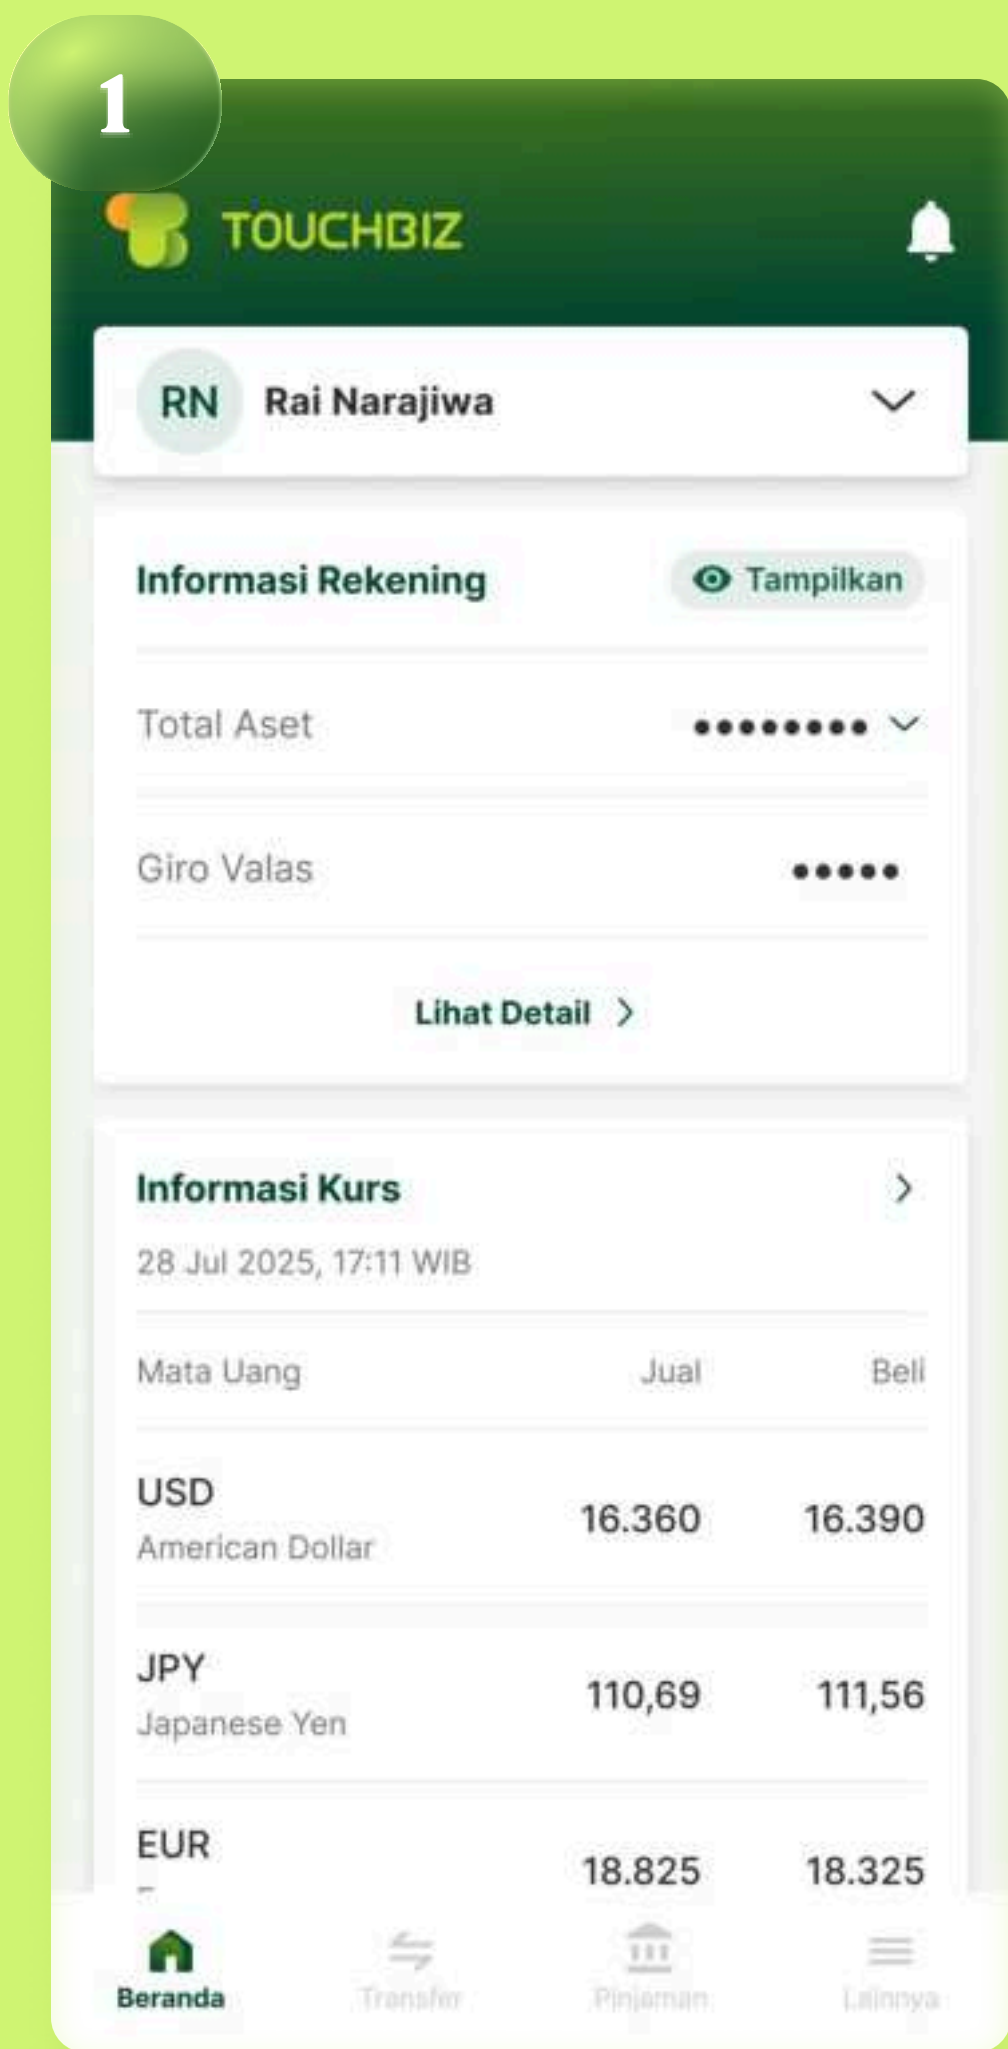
1

TOUCHBIZ

RN Rai Narajiwa

Informasi Rekening

Tampilkan

Total Aset ●●●●●●●●●

Giro Valas ●●●●●

Lihat Detail

Informasi Kurs

28 Jul 2025, 17:11 WIB

| Mata Uang | Jual | Beli |
|---|---|---|
| USD American Dollar | 16.360 | 16.390 |
| JPY Japanese Yen | 110,69 | 111,56 |
| EUR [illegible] | 18.825 | 18.325 |

Beranda Transfer Pinjaman Lainnya